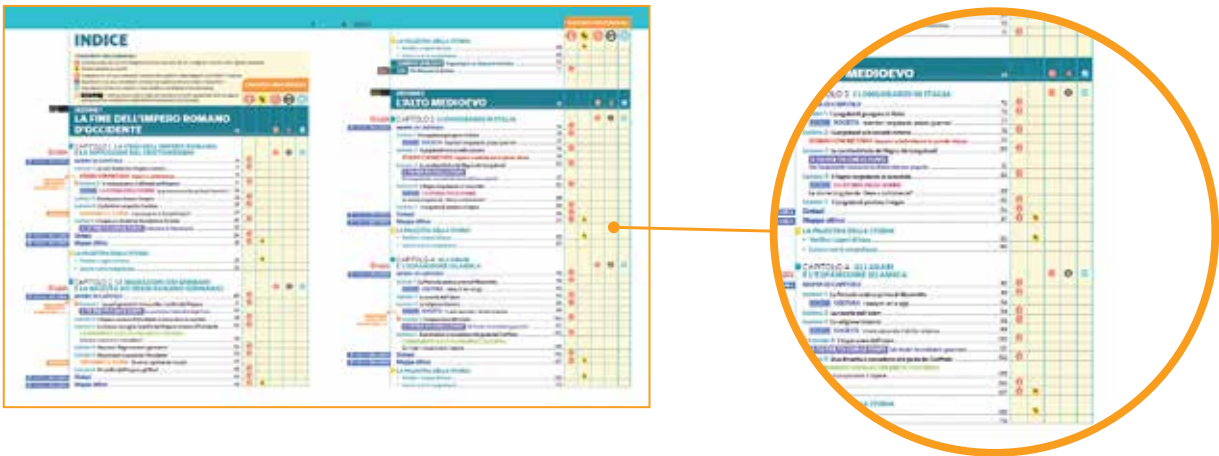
INDICE

LA FINE DELL'IMPERO ROMANO D'OCCIDENTE

CAPITOLO 1

CAPITOLO 2

Sintesi

Mappa attiva

L'ALTO MEDIOEVO

CAPITOLO 3 I LONGOBARDI IN ITALIA

CAPITOLO 4 GLI ARABI E L'ESPANSIONE ISLAMICA

Sintesi

Mappa attiva

MEDIOEVO

CAPITOLO 3 I LONGOBARDI IN ITALIA

Sintesi

Mappa attiva

LA PALESTRA DELLA STORIA

CAPITOLO 4 GLI ARABI E L'ESPANSIONE ISLAMICA

DELLA STORIA